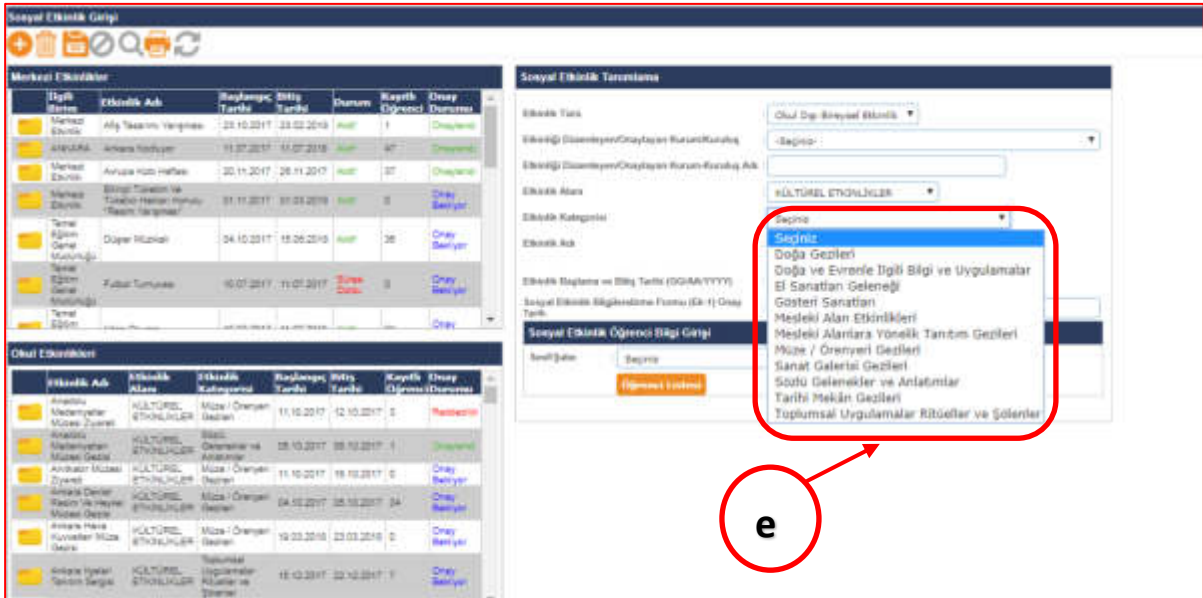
Sosyal Etkinlik Girişi

Merkezi Etkinlikler

| | İlgili Birim | Etkinlik Adı | Başlangıç Tarihi | Bitiş Tarihi | Durum | Kayıtlı Öğrenci | Onay Durumu |
|---|---|---|---|---|---|---|---|
| | Merkezi Etkinlik | Afiş Tasarımı Yarışması | 23.10.2017 | 23.02.2018 | Aktif | 1 | Onaylandı |
| | ANKARA | Ankara Kodluyor | 11.07.2017 | 11.07.2018 | Aktif | 47 | Onaylandı |
| | Merkezi Etkinlik | Avrupa Kodu Haftası | 20.11.2017 | 26.11.2017 | Aktif | 37 | Onaylandı |
| | Merkezi Etkinlik | Bilinçli Tüketim ve Tüketici Hakları Konulu "Resim Yarışması" | 01.11.2017 | 01.03.2018 | Aktif | 0 | Onay Bekliyor |
| | Temel Eğitim Genel Müdürlüğü | Düşler Müzikali | 24.10.2017 | 15.06.2018 | Aktif | 38 | Onay Bekliyor |
| | Temel Eğitim Genel Müdürlüğü | Futbol Turnuvası | 16.07.2017 | 11.07.2017 | Süresi Doldu | 0 | Onay Bekliyor |
| | Temel Eğitim | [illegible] | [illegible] | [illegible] | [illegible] | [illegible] | Onay |

Okul Etkinlikleri

| | Etkinlik Adı | Etkinlik Alanı | Etkinlik Kategorisi | Başlangıç Tarihi | Bitiş Tarihi | Kayıtlı Öğrenci | Onay Durumu |
|---|---|---|---|---|---|---|---|
| | Anadolu Medeniyetleri Müzesi Ziyareti | KÜLTÜREL ETKİNLİKLER | Müze / Örenyeri Gezileri | 11.10.2017 | 12.10.2017 | 0 | Reddedildi |
| | Anadolu Medeniyetleri Müzesi Gezisi | KÜLTÜREL ETKİNLİKLER | Sözlü Gelenekler ve Anlatımlar | 05.10.2017 | 05.10.2017 | 1 | Onaylandı |
| | Anıtkabir Müzesi Ziyareti | KÜLTÜREL ETKİNLİKLER | Müze / Örenyeri Gezileri | 11.10.2017 | 19.10.2017 | 0 | Onay Bekliyor |
| | Ankara Devlet Resim Ve Heykel Müzesi Gezisi | KÜLTÜREL ETKİNLİKLER | Müze / Örenyeri Gezileri | 04.10.2017 | 05.10.2017 | 24 | Onay Bekliyor |
| | Ankara Hava Kuvvetleri Müze Gezisi | KÜLTÜREL ETKİNLİKLER | Müze / Örenyeri Gezileri | 19.03.2018 | 23.03.2018 | 0 | Onay Bekliyor |
| | Ankara Kyaları Tanıtım Sergisi | KÜLTÜREL ETKİNLİKLER | Toplumsal Uygulamalar Ritüeller ve Şölenler | 15.12.2017 | 22.12.2017 | 7 | Onay Bekliyor |

Sosyal Etkinlik Tanımlama

Etkinlik Türü: Okul Dışı Bireysel Etkinlik
Etkinliği Düzenleyen/Onaylayan Kurum/Kuruluş: -Seçiniz-
Etkinliği Düzenleyen/Onaylayan Kurum-Kuruluş Adı
Etkinlik Alanı: KÜLTÜREL ETKİNLİKLER
Etkinlik Kategorisi: Seçiniz
Etkinlik Adı
Etkinlik Başlama ve Bitiş Tarihi (GG/AA/YYYY)
Sosyal Etkinlik Bilgilendirme Formu (Ek-1) Onay Tarihi

Seçiniz
Doğa Gezileri
Doğa ve Evrenle İlgili Bilgi ve Uygulamalar
El Sanatları Geleneği
Gösteri Sanatları
Mesleki Alan Etkinlikleri
Mesleki Alanlara Yönelik Tanıtım Gezileri
Müze / Örenyeri Gezileri
Sanat Galerisi Gezileri
Sözlü Gelenekler ve Anlatımlar
Tarihi Mekân Gezileri
Toplumsal Uygulamalar Ritüeller ve Şölenler

Sosyal Etkinlik Öğrenci Bilgi Girişi
Sınıf/Şube: Seçiniz
Öğrenci Listesi

e